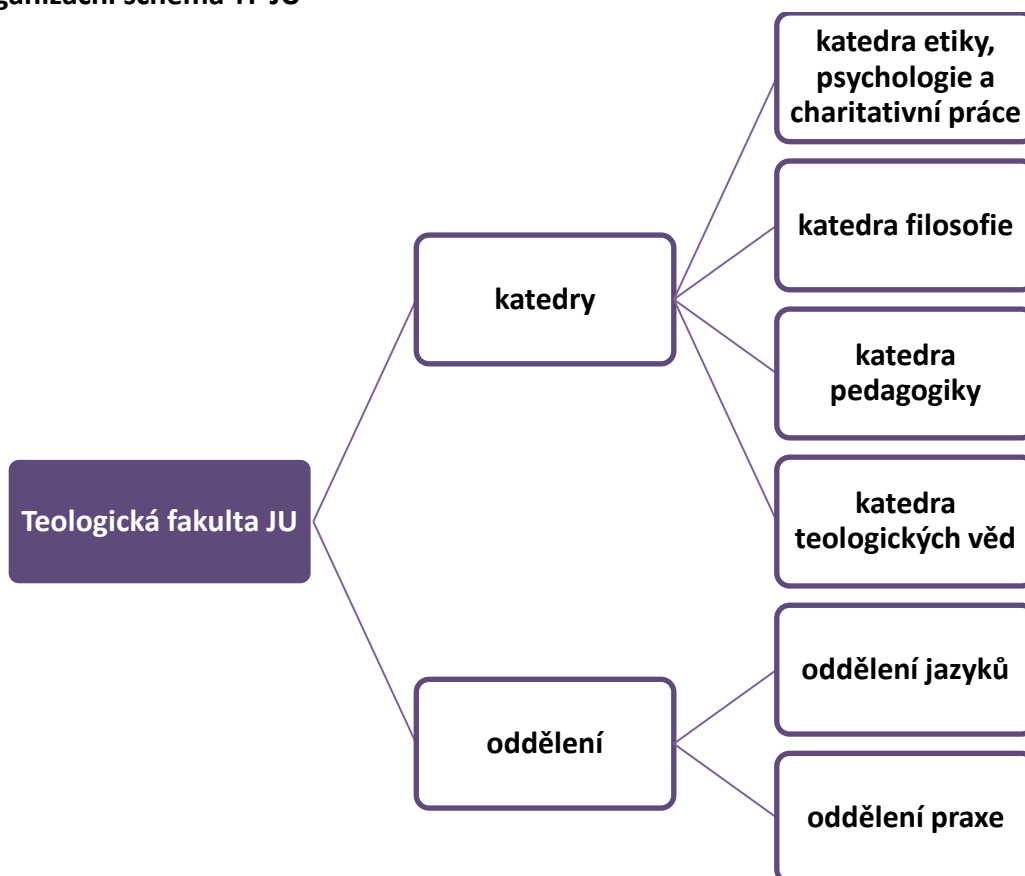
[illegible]ganizační schéma TF JU

Teologická fakulta JU

katedry

katedra etiky, psychologie a charitativní práce

katedra filosofie

katedra pedagogiky

katedra teologických věd

oddělení

oddělení jazyků

oddělení praxe